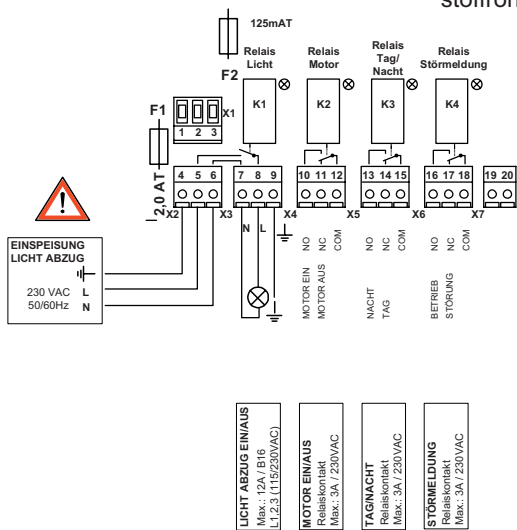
störfrei

125mAT

F2

Relais Licht

Relais Motor

Relais Tag/ Nacht

Relais Störmeldung

K1

K2

K3

K4

F1

1 2 3

X1

2,0 AT

4 5 6

7 8 9

10 11 12

13 14 15

16 17 18

19 20

X2

X3

X4

X5

X6

X7

N L

NO NC COM

NO NC COM

NO NC COM

EINSPEISUNG LICHT ABZUG

230 VAC 50/60Hz

L

N

MOTOR EIN

MOTOR AUS

NACHT

TAG

BETRIEB

STÖRUNG

LICHT ABZUG EIN/AUS
Max.: 12A / B16
L1,2,3 (115/230VAC)

MOTOR EIN/AUS
Relaiskontakt
Max.: 3A / 230VAC

TAG/NACHT
Relaiskontakt
Max.: 3A / 230VAC

STÖRMELDUNG
Relaiskontakt
Max.: 3A / 230VAC